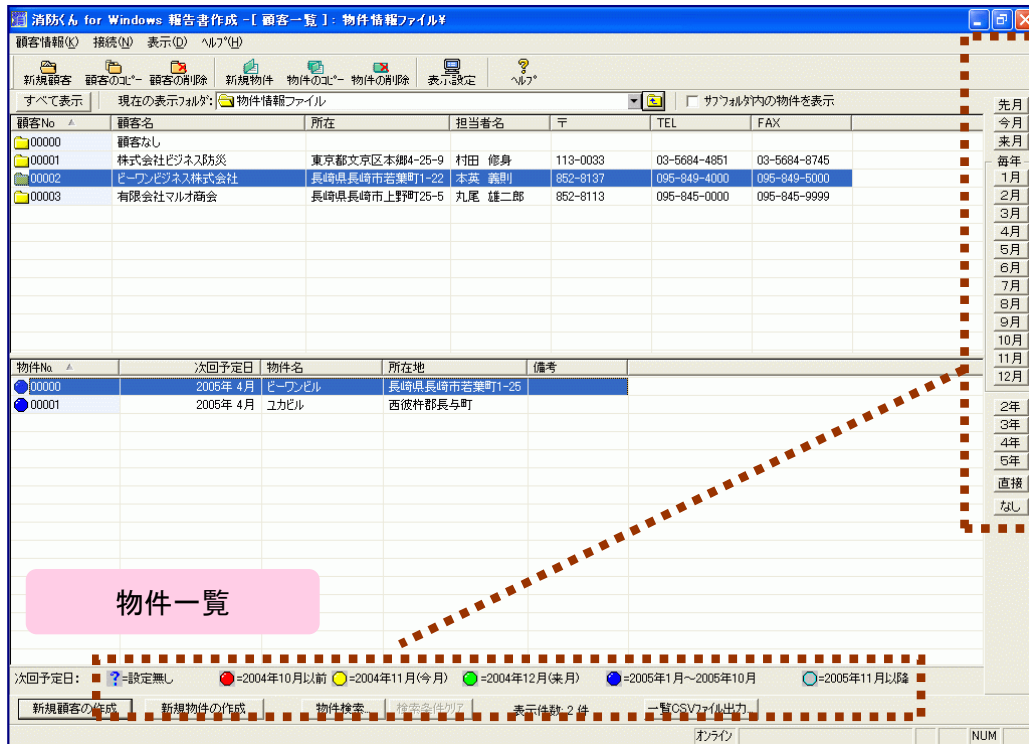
消防くん for Windows 報告書作成 -[ 顧客一覧 ]: 物件情報ファイル¥

顧客情報(K) 接続(N) 表示(D) ヘルプ(H)

新規顧客 顧客のコピー 顧客の削除 新規物件 物件のコピー 物件の削除 表示設定 ヘルプ

すべて表示 現在の表示フォルダ: 物件情報ファイル サブフォルダ内の物件を表示

| 顧客No | 顧客名 | 所在 | 担当者名 | 〒 | TEL | FAX |
|---|---|---|---|---|---|---|
| 00000 | 顧客なし | | | | | |
| 00001 | 株式会社ビジネス防災 | 東京都文京区本郷4-25-9 | 村田 修身 | 113-0033 | 03-5684-4851 | 03-5684-8745 |
| 00002 | ビーワンビジネス株式会社 | 長崎県長崎市若葉町1-22 | 本英 義則 | 852-8137 | 095-849-4000 | 095-849-5000 |
| 00003 | 有限会社マルオ商会 | 長崎県長崎市上野町25-5 | 丸尾 雄二郎 | 852-8113 | 095-845-0000 | 095-845-9999 |

| 物件No. | 次回予定日 | 物件名 | 所在地 | 備考 |
|---|---|---|---|---|
| 00000 | 2005年 4月 | ビーワンビル | 長崎県長崎市若葉町1-25 | |
| 00001 | 2005年 4月 | ユカビル | 西彼杵郡長与町 | |

物件一覧

先月
今月
来月
毎年
1月
2月
3月
4月
5月
6月
7月
8月
9月
10月
11月
12月
2年
3年
4年
5年
直接
なし

次回予定日: ?=設定無し =2004年10月以前 =2004年11月(今月) =2004年12月(来月) =2005年1月~2005年10月 =2005年11月以降

新規顧客の作成 新規物件の作成 物件検索... 検索条件クリア 表示件数: 2 件 一覧CSVファイル出力

オンライン NUM